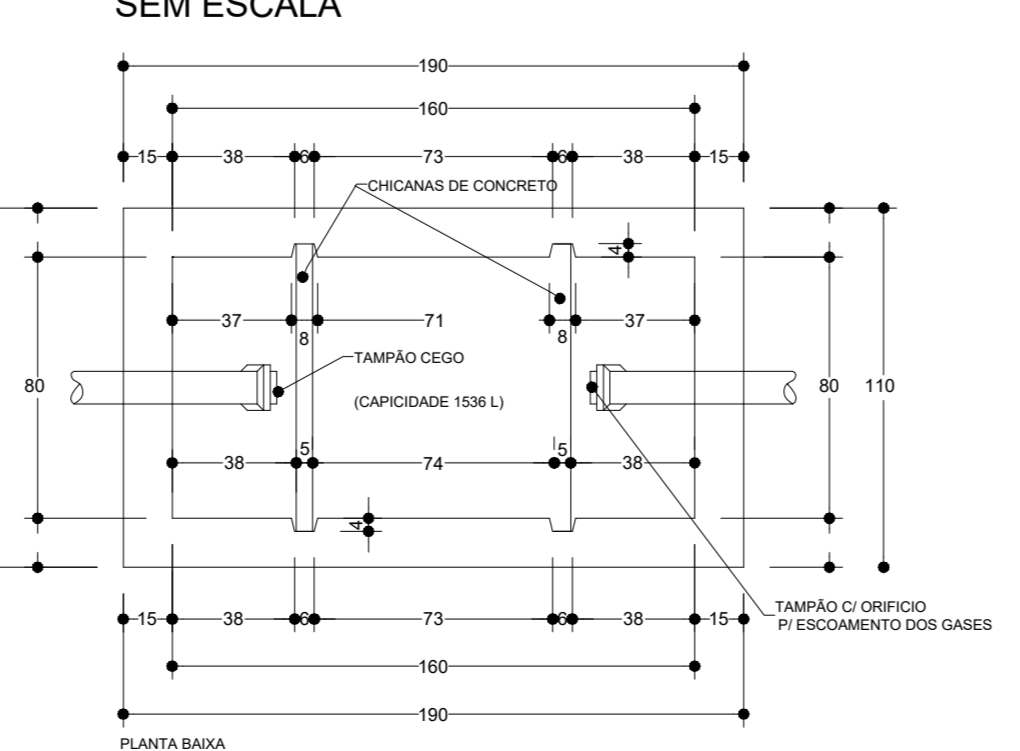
SEM ESCALA

190

160

15 38 6 73 6 38 15

CHICANAS DE CONCRETO

4

37 8 71 8 37

TAMPÃO CEGO

80

(CAPICIDADE 1536 L)

80 110

5 5

38 74 38

4

TAMPÃO C/ ORIFICIO
P/ ESCOAMENTO DOS GASES

15 38 6 73 6 38 15

160

190

PLANTA BAIXA